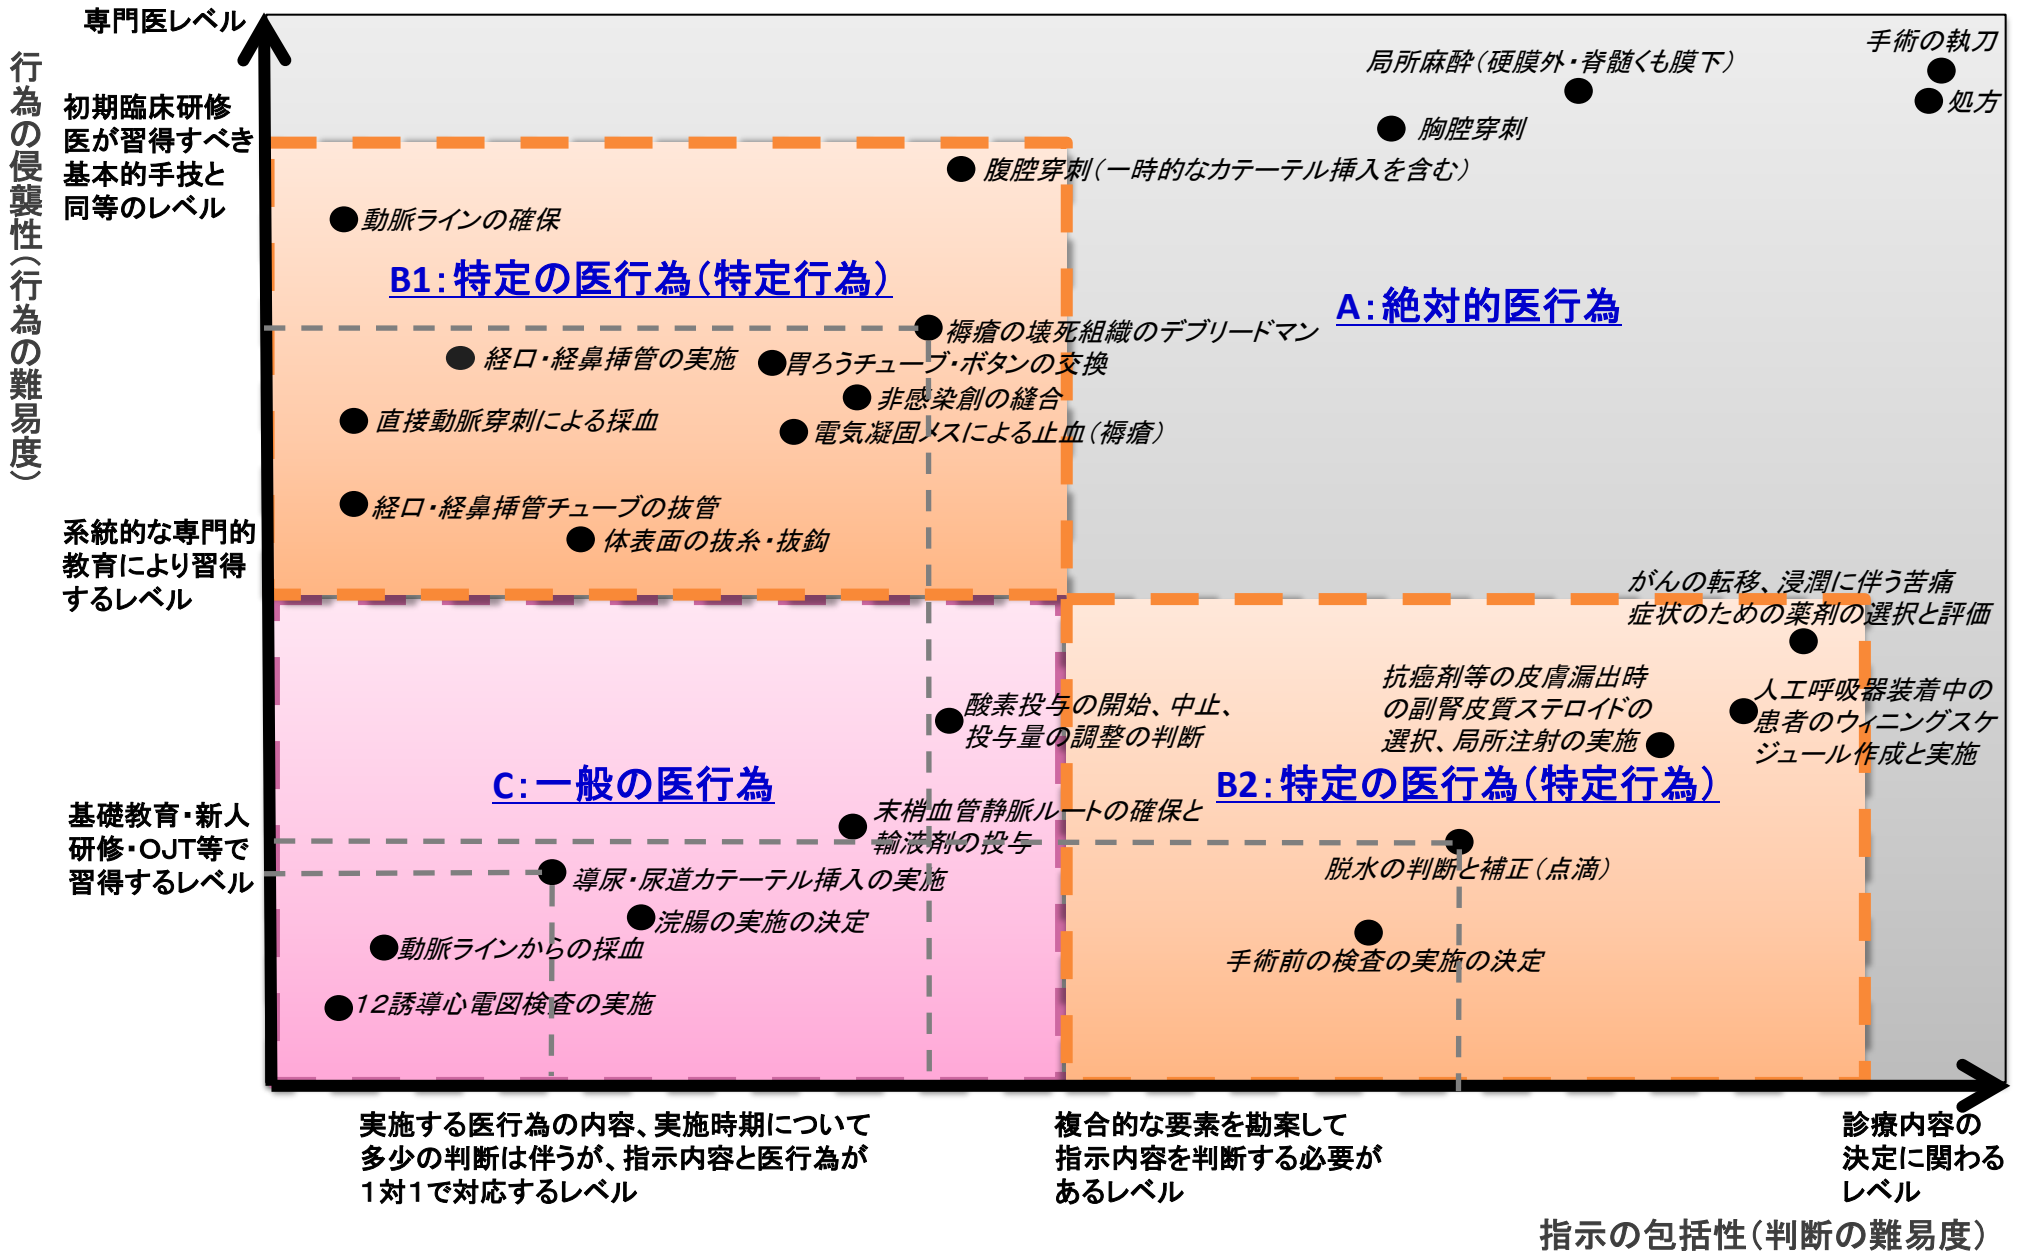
行為の侵襲性（行為の難易度）

専門医レベル

初期臨床研修医が習得すべき基本的手技と同等のレベル

系統的な専門的教育により習得するレベル

基礎教育・新人研修・OJT等で習得するレベル

手術の執刀

処方

局所麻酔（硬膜外・脊髄くも膜下）

胸腔穿刺

腹腔穿刺（一時的なカテーテル挿入を含む）

動脈ラインの確保

B1：特定の医行為（特定行為）

A：絶対的医行為

褥瘡の壊死組織のデブリードマン

経口・経鼻挿管の実施

胃ろうチューブ・ボタンの交換

非感染創の縫合

直接動脈穿刺による採血

電気凝固メスによる止血（褥瘡）

経口・経鼻挿管チューブの抜管

体表面の抜糸・抜鈎

がんの転移、浸潤に伴う苦痛症状のための薬剤の選択と評価

抗癌剤等の皮膚漏出時の副腎皮質ステロイドの選択、局所注射の実施

人工呼吸器装着中の患者のウィニングスケジュール作成と実施

酸素投与の開始、中止、投与量の調整の判断

C：一般の医行為

B2：特定の医行為（特定行為）

末梢血管静脈ルートの確保と輸液剤の投与

脱水の判断と補正（点滴）

導尿・尿道カテーテル挿入の実施

浣腸の実施の決定

動脈ラインからの採血

手術前の検査の実施の決定

12誘導心電図検査の実施

実施する医行為の内容、実施時期について多少の判断は伴うが、指示内容と医行為が1対1で対応するレベル

複合的な要素を勘案して指示内容を判断する必要があるレベル

診療内容の決定に関わるレベル

指示の包括性（判断の難易度）